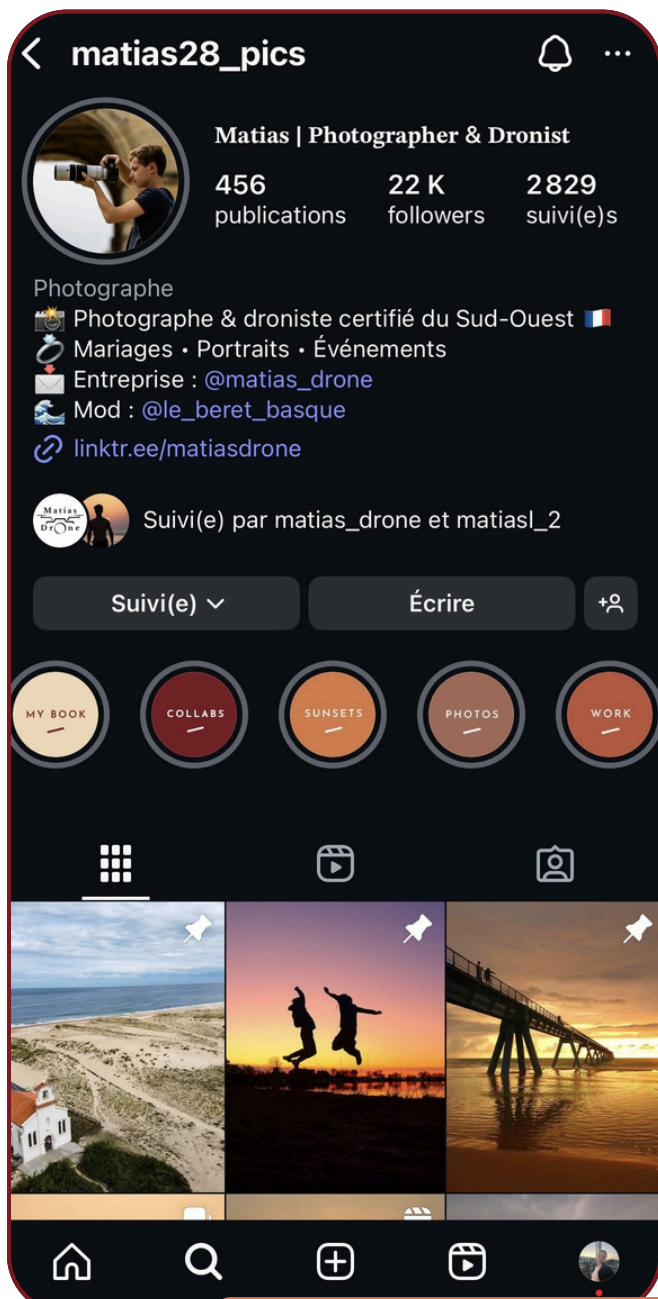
matias28_pics

Matias | Photographer & Dronist

456 publications
22 K followers
2829 suivi(e)s

Photographe
📸 Photographe & droniste certifié du Sud-Ouest 🇫🇷
💍 Mariages • Portraits • Événements
📩 Entreprise : @matias_drone
🌊 Mod : @le_beret_basque
linktr.ee/matiasdrone

Matias Drone

Suivi(e) par matias_drone et matiasl_2

Suivi(e)
Écrire

MY BOOK
COLLABS
SUNSETS
PHOTOS
WORK